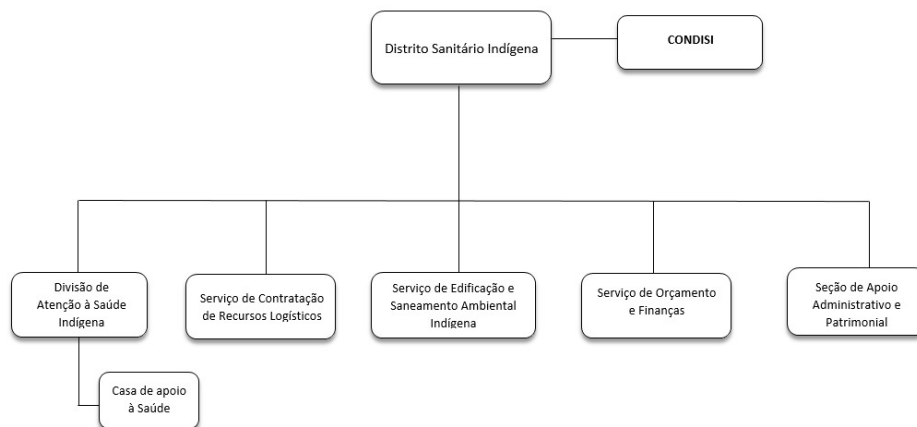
Distrito Sanitário Indígena

CONDISI

Divisão de Atenção à Saúde Indígena

Serviço de Contratação de Recursos Logísticos

Serviço de Edificação e Saneamento Ambiental Indígena

Serviço de Orçamento e Finanças

Seção de Apoio Administrativo e Patrimonial

Casa de apoio à Saúde